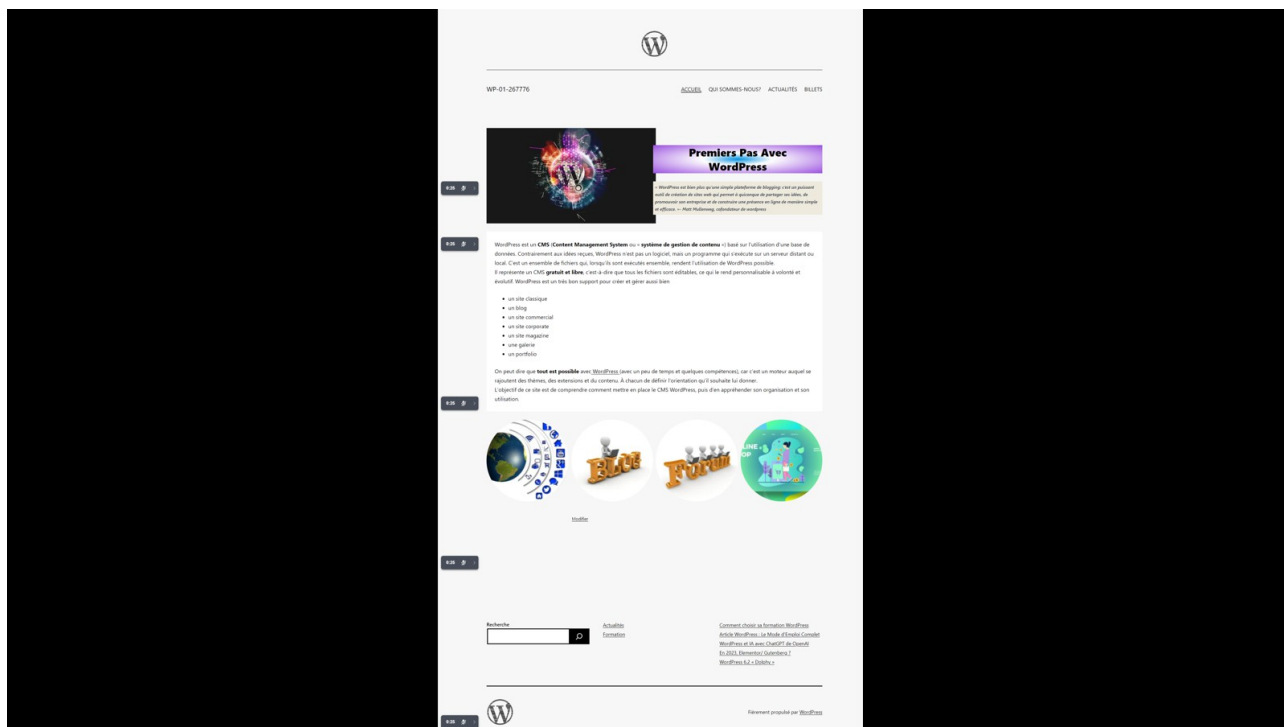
WP-01-267776

ACCUEIL QUI SOMMES-NOUS? ACTUALITÉS BILLETS

Premiers Pas Avec WordPress

« WordPress est bien plus qu'une simple plateforme de blogging; c'est un puissant outil de création de sites web qui permet à quiconque de partager ses idées, de promouvoir son entreprise et de construire une présence en ligne de manière simple et efficace. » - Matt Mullenweg, cofondateur de wordpress

WordPress est un CMS (Content Management System ou « système de gestion de contenu ») basé sur l'utilisation d'une base de données. Contrairement aux idées reçues, WordPress n'est pas un logiciel, mais un programme qui s'exécute sur un serveur distant ou local. C'est un ensemble de fichiers qui, lorsqu'ils sont exécutés ensemble, rendent l'utilisation de WordPress possible.
Il représente un CMS gratuit et libre, c'est-à-dire que tous les fichiers sont éditables, ce qui le rend personnalisable à volonté et évolutif. WordPress est un très bon support pour créer et gérer aussi bien

- un site classique
- un blog
- un site commercial
- un site corporate
- un site magazine
- une galerie
- un portfolio

On peut dire que tout est possible avec WordPress (avec un peu de temps et quelques compétences), car c'est un moteur auquel se rajoutent des thèmes, des extensions et du contenu. À chacun de définir l'orientation qu'il souhaite lui donner.
L'objectif de ce site est de comprendre comment mettre en place le CMS WordPress, puis d'en appréhender son organisation et son utilisation.

BLOG

FORUM

Modifier

Recherche

Actualités
Formation

Comment choisir sa formation WordPress
Article WordPress : Le Mode d'Emploi Complet
WordPress et IA avec ChatGPT de OpenAI
En 2023, Elementor/ Gutenberg ?
WordPress 6.2 « Dolphy »

Fièrement propulsé par WordPress

0:25
0:25
0:25
0:25
0:25